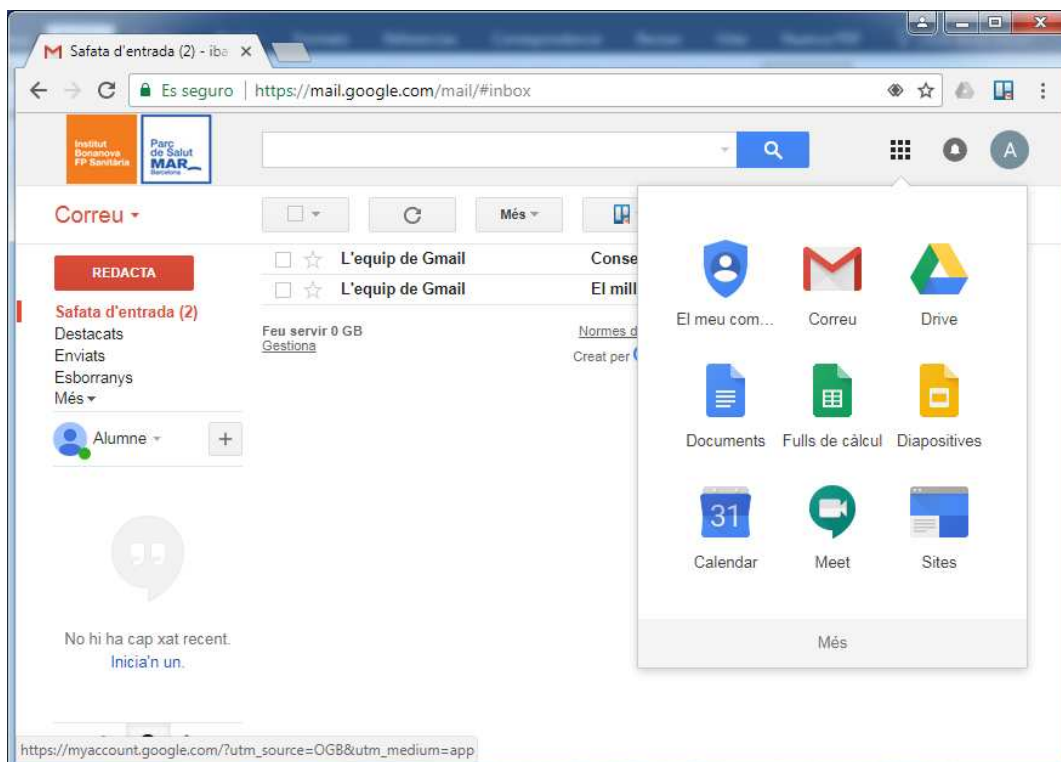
Safata d'entrada (2) - iba ×

Es seguro | https://mail.google.com/mail/#inbox

Institut Bonanova FP Sanitària

Parc de Salut MAR Barcelona

A

Correu ▾

Més ▾

REDACTA

Safata d'entrada (2)
Destacats
Enviats
Esborranys
Més ▾

Alumne ▾ +

L'equip de Gmail Conse

L'equip de Gmail El mill

Feu servir 0 GB
Gestiona

Normes d

Creat per

No hi ha cap xat recent.
Inicia'n un.

El meu com...
Correu
Drive
Documents
Fulls de càlcul
Diapositives
31
Calendar
Meet
Sites

Més

https://myaccount.google.com/?utm_source=OGB&utm_medium=app